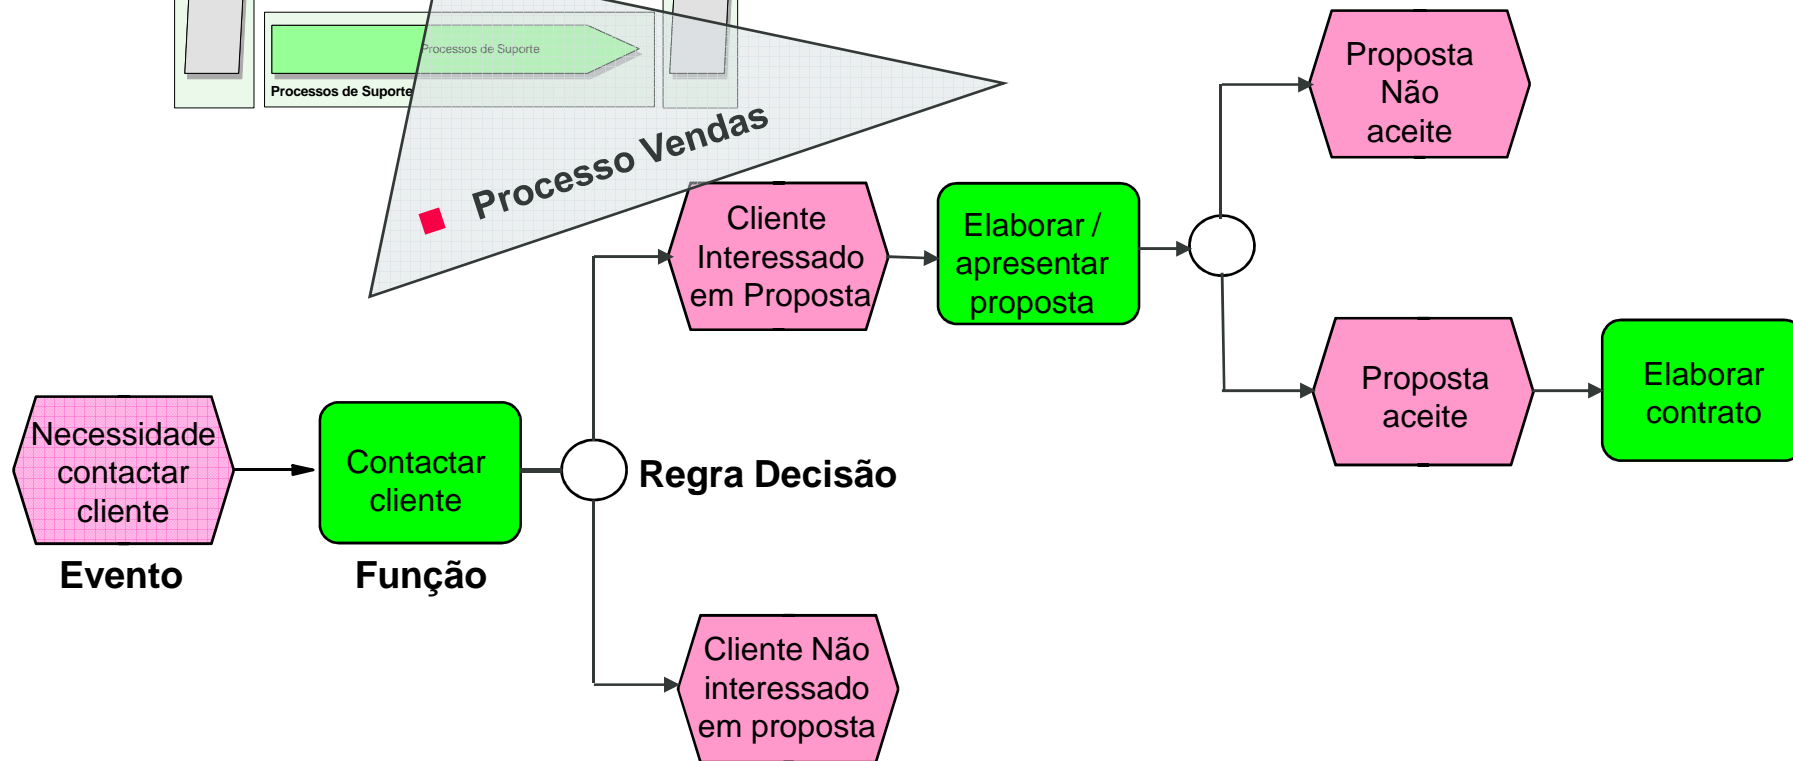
Processos de Suporte

Processos de Suporte

Processo Vendas

Proposta Não aceite

Cliente Interessado em Proposta

Elaborar / apresentar proposta

Proposta aceite

Elaborar contrato

Necessidade contactar cliente

Contactar cliente

Regra Decisão

Evento

Função

Cliente Não interessado em proposta